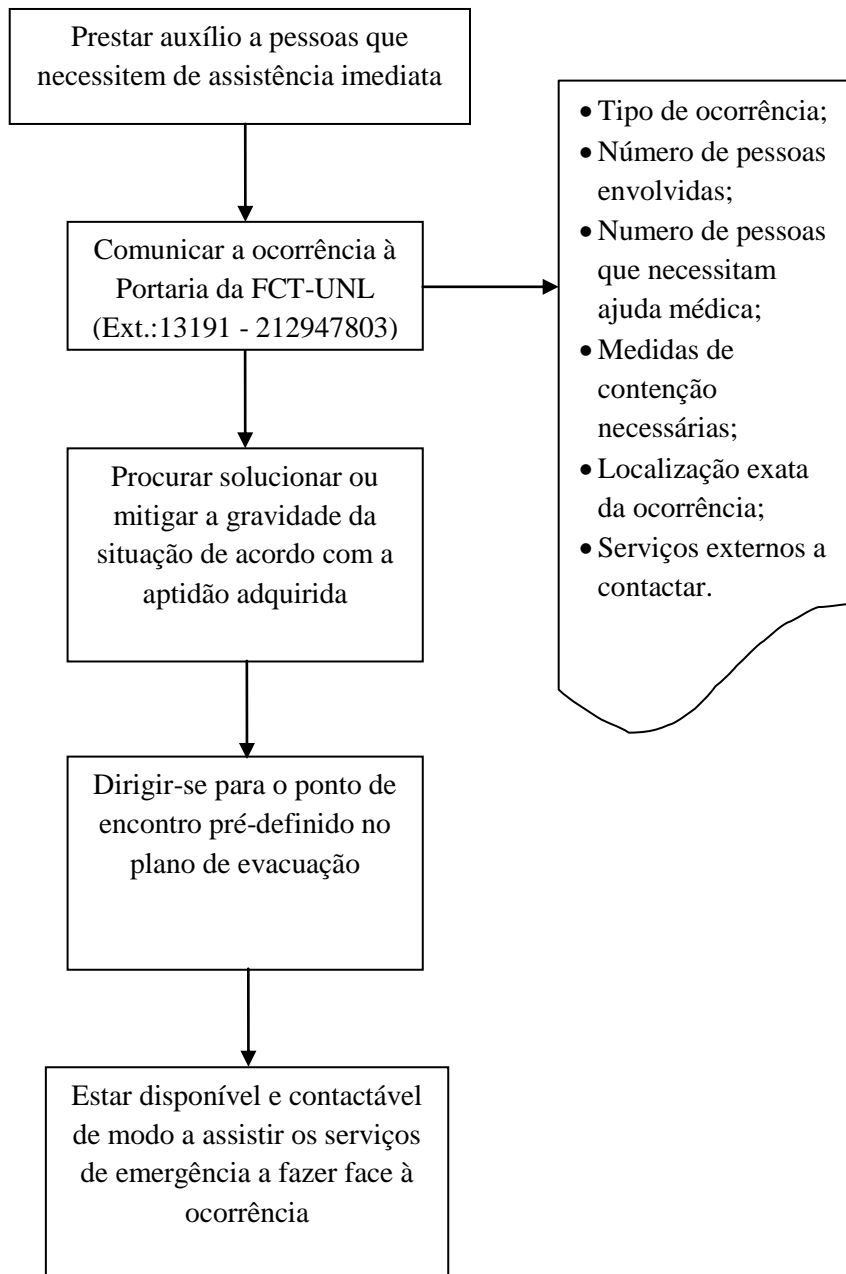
Prestar auxílio a pessoas que necessitem de assistência imediata

Comunicar a ocorrência à Portaria da FCT-UNL (Ext.:13191 - 212947803)

- Tipo de ocorrência;
- Número de pessoas envolvidas;
- Numero de pessoas que necessitam ajuda médica;
- Medidas de contenção necessárias;
- Localização exata da ocorrência;
- Serviços externos a contactar.

Procurar solucionar ou mitigar a gravidade da situação de acordo com a aptidão adquirida

Dirigir-se para o ponto de encontro pré-definido no plano de evacuação

Estar disponível e contactável de modo a assistir os serviços de emergência a fazer face à ocorrência